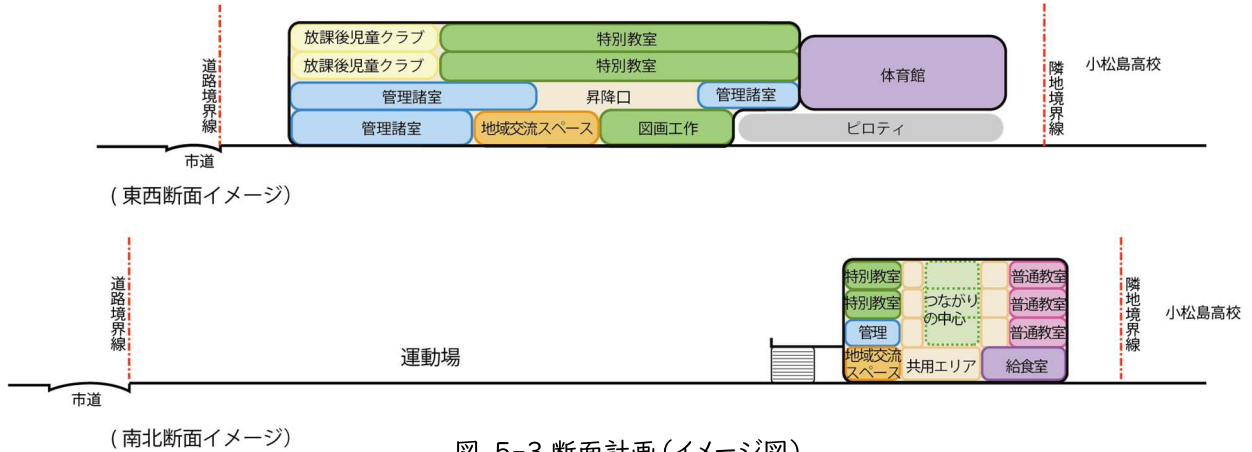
道路境界線

放課後児童クラブ
特別教室
放課後児童クラブ
特別教室
体育館
管理諸室
昇降口
管理諸室
管理諸室
地域交流スペース
図画工作
ピロティ

隣地境界線
小松島高校

市道

( 東西断面イメージ)

道路境界線

特別教室
特別教室
管理
地域交流スペース
つながりの中心
共用エリア
普通教室
普通教室
普通教室
給食室

運動場

隣地境界線
小松島高校

市道

( 南北断面イメージ)

図 5-3 断面計画(イメージ図)